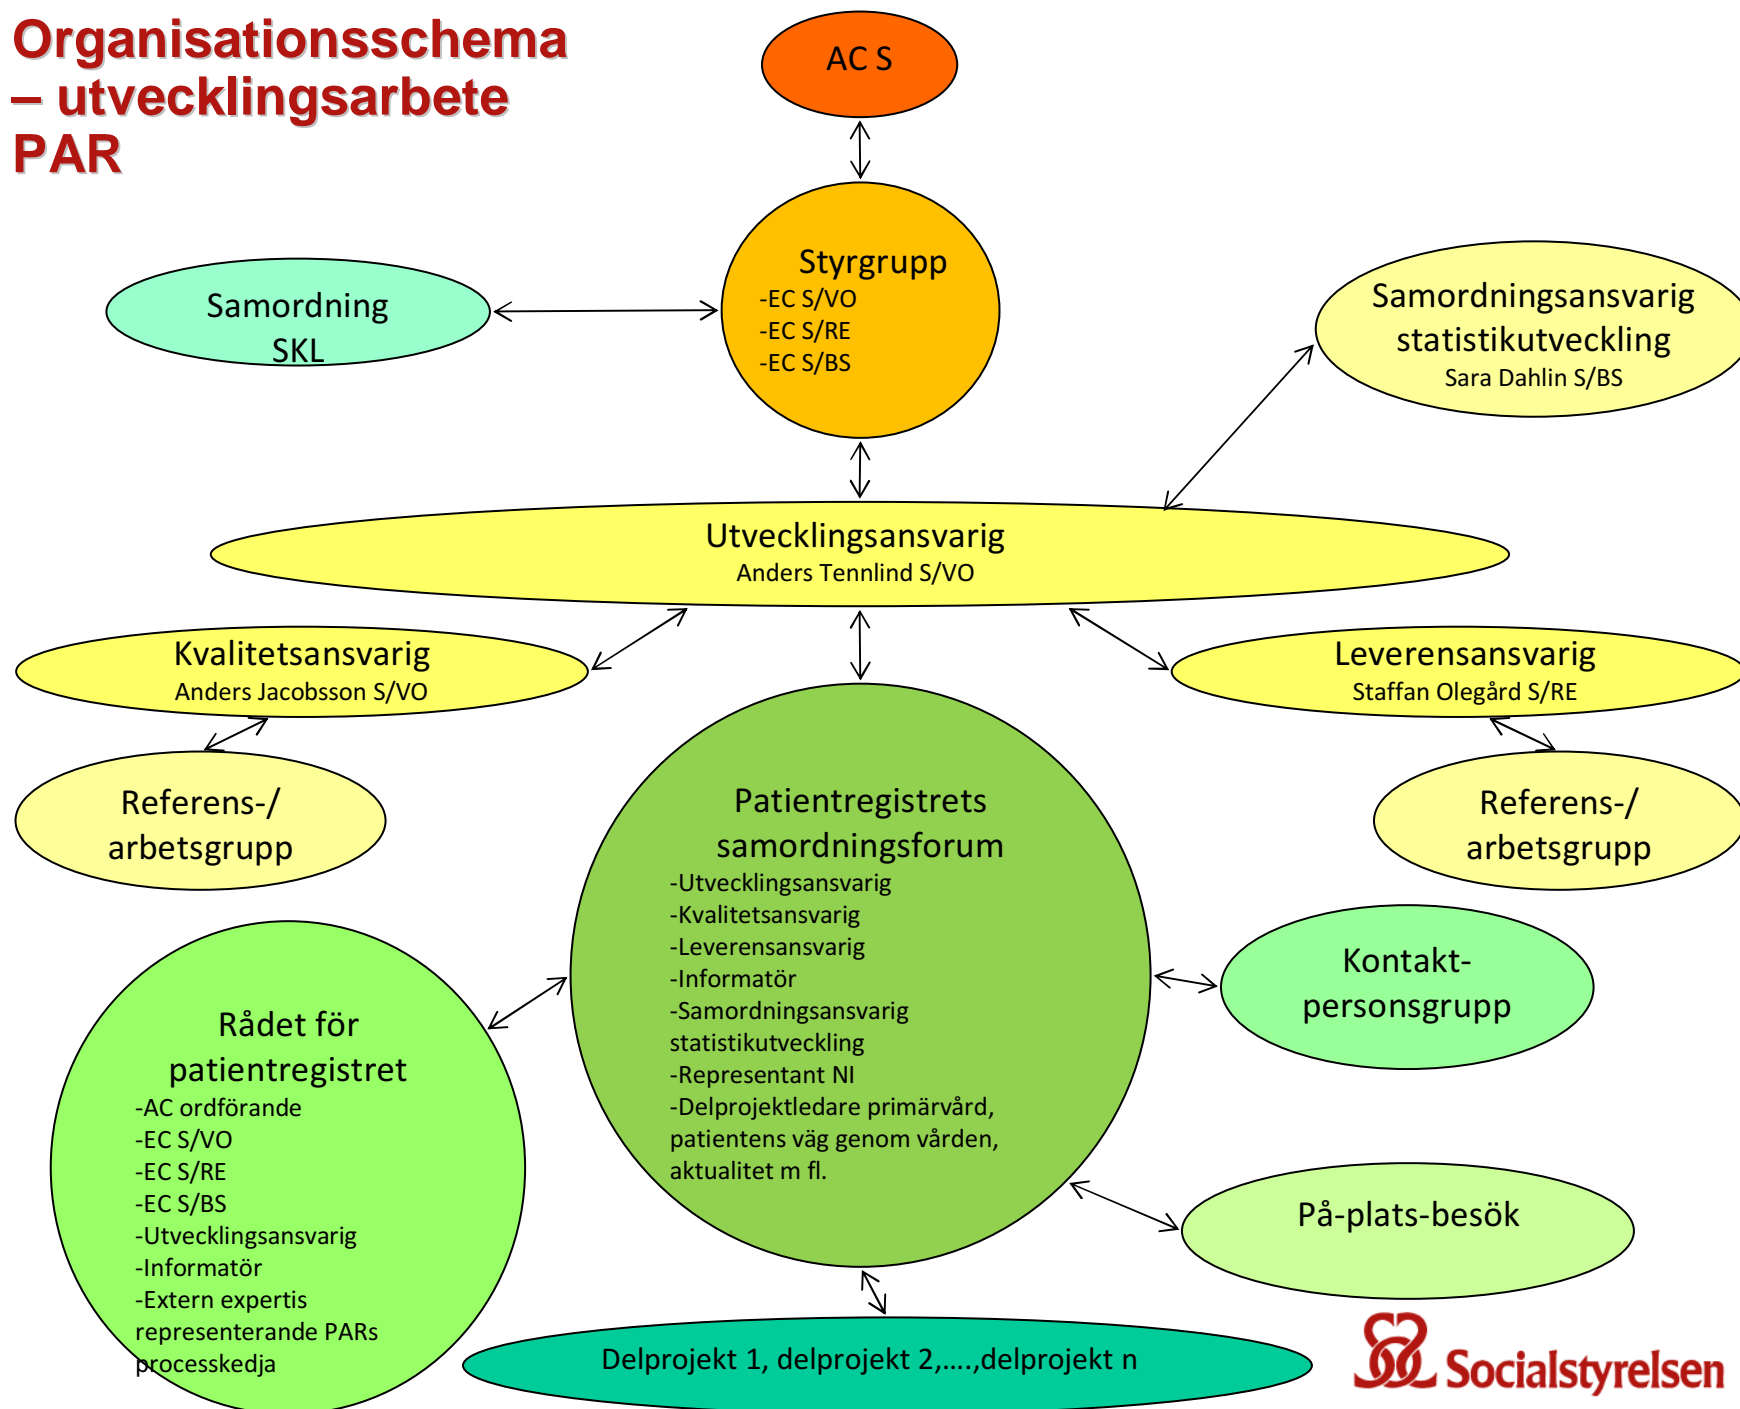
Organisationsschema – utvecklingsarbete PAR

AC S

Styrgrupp
-EC S/VO
-EC S/RE
-EC S/BS

Samordning SKL

Samordningsansvarig statistikutveckling
Sara Dahlin S/BS

Utvecklingsansvarig
Anders Tennlind S/VO

Kvalitetsansvarig
Anders Jacobsson S/VO

Leverensansvarig
Staffan Olegård S/RE

Referens-/ arbetsgrupp

Referens-/ arbetsgrupp

Patientregistrets samordningsforum
-Utvecklingsansvarig
-Kvalitetsansvarig
-Leverensansvarig
-Informatör
-Samordningsansvarig statistikutveckling
-Representant NI
-Delprojektledare primärvård, patientens väg genom vården, aktualitet m fl.

Kontakt-personsgrupp

Rådet för patientregistret
-AC ordförande
-EC S/VO
-EC S/RE
-EC S/BS
-Utvecklingsansvarig
-Informatör
-Extern expertis representerande PARs processkedja

På-plats-besök

Delprojekt 1, delprojekt 2,….,delprojekt n

Socialstyrelsen